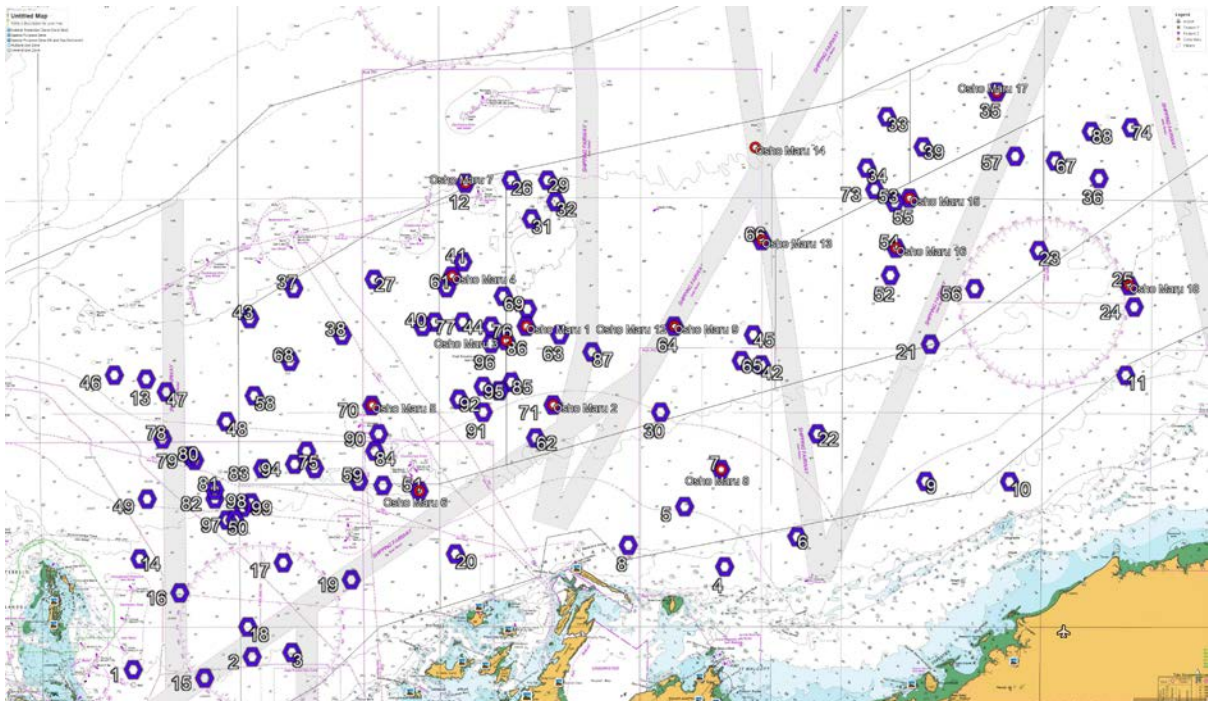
Untitled Map

Legend

Osho Maru 17
35
33
88
74
39
Osho Maru 14
57
67
36
34
73
53
Osho Maru 15
55
Osho Maru 7
12
26
29
32
31
66
Osho Maru 13
54
Osho Maru 16
23
41
52
56
25
Osho Maru 18
24
37
27
61
Osho Maru 4
43
69
38
40
77
44
76
Osho Maru 1
Osho Maru 12
Osho Maru 9
45
Osho Maru 3
86
63
64
87
65
42
21
68
96
46
13
47
95
85
11
58
92
70
Osho Maru 5
71
Osho Maru 2
30
48
91
78
90
62
22
80
79
84
75
83
94
59
Osho Maru 8
81
51
49
82
98
99
Osho Maru 6
9
10
97
50
5
6
8
14
20
17
4
16
19
18
2
3
1
15